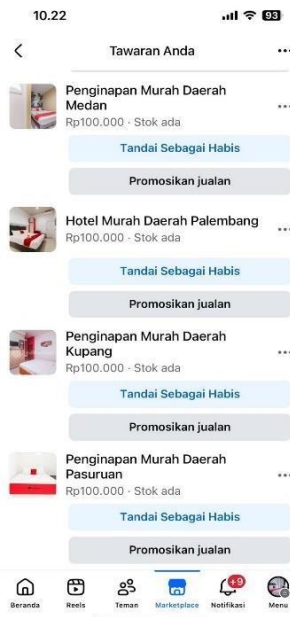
10.22
93

Tawaran Anda

Penginapan Murah Daerah Medan
Rp100.000 · Stok ada
Tandai Sebagai Habis
Promosikan jualan

Hotel Murah Daerah Palembang
Rp100.000 · Stok ada
Tandai Sebagai Habis
Promosikan jualan

Penginapan Murah Daerah Kupang
Rp100.000 · Stok ada
Tandai Sebagai Habis
Promosikan jualan

Penginapan Murah Daerah Pasuruan
Rp100.000 · Stok ada
Tandai Sebagai Habis
Promosikan jualan

Beranda
Reels
Teman
Marketplace
9
Notifikasi
Menu